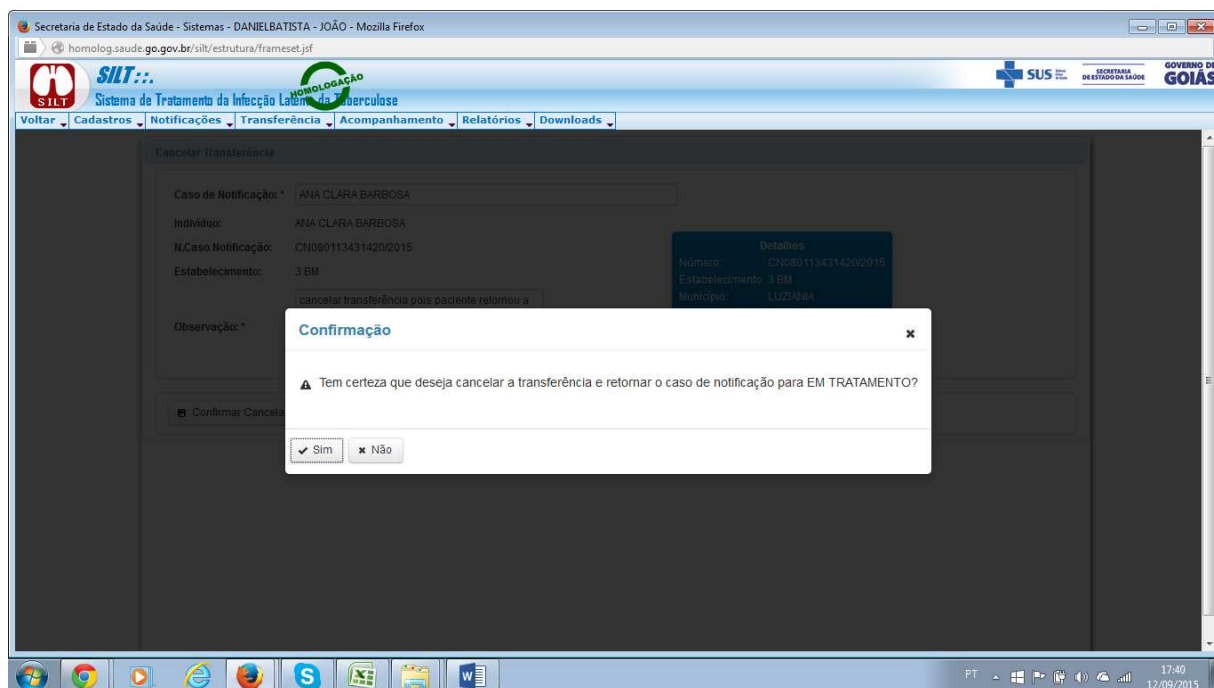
Secretaria de Estado da Saúde - Sistemas - DANIELBATISTA - JOÃO - Mozilla Firefox

homolog.saude.go.gov.br/silt/estrutura/frameset.jsf

SILT :.

SILT

HOMOLOGAÇÃO

Sistema de Tratamento da Infecção Latente da Tuberculose

SUS

SECRETARIA DE ESTADO DA SAÚDE

GOVERNO DE GOIÁS

Voltar | Cadastros | Notificações | Transferência | Acompanhamento | Relatórios | Downloads

Cancelar Transferência

Caso de Notificação: * ANA CLARA BARBOSA

Indivíduo: ANA CLARA BARBOSA

N.Caso Notificação: CN080113431420/2015

Estabelecimento: 3 BM

Observação: * cancelar transferência pois paciente retornou a

Detalhes

Número: CN080113431420/2015

Estabelecimento: 3 BM

Município: LUZIANIA

Confirmar Cancela

Confirmação

Tem certeza que deseja cancelar a transferência e retornar o caso de notificação para EM TRATAMENTO?

Sim

Não

PT

17:40
12/09/2015